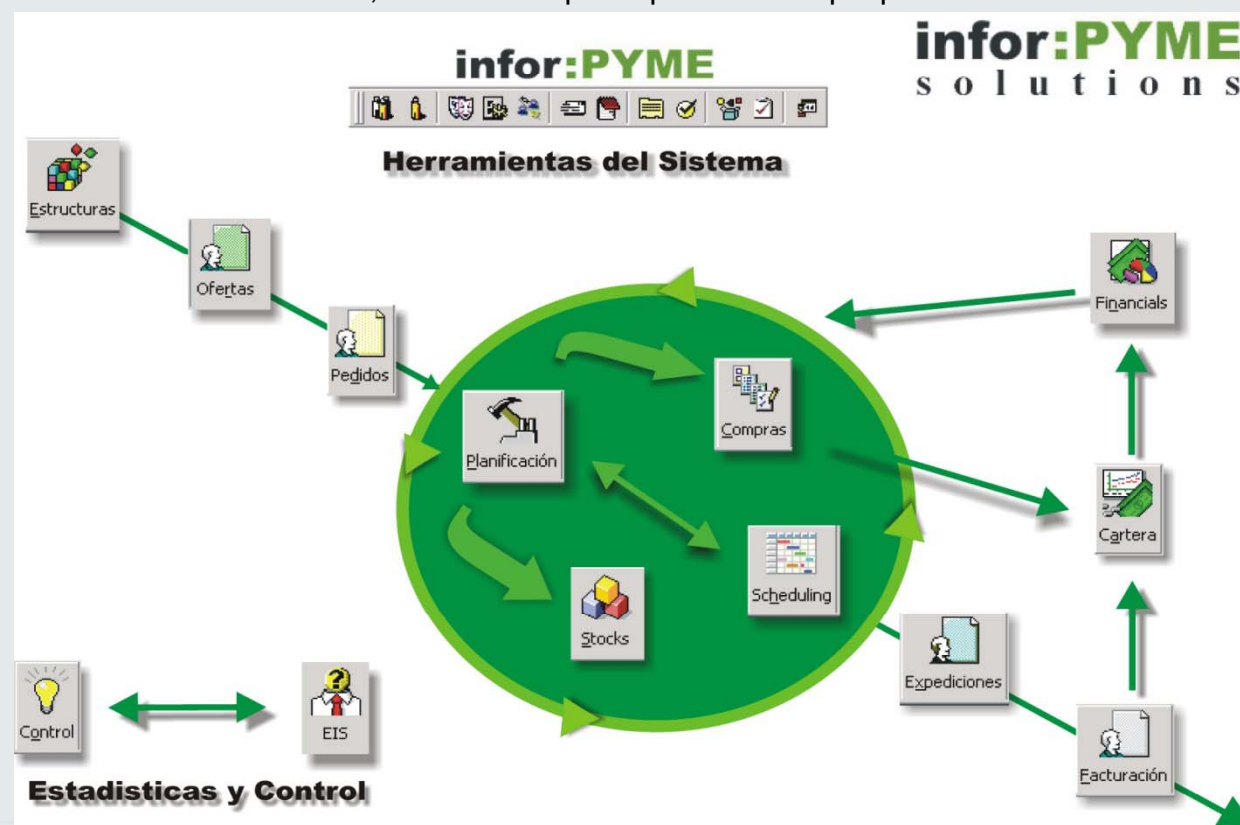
infor:PYME

infor:PYME
solutions

Herramientas del Sistema

Estructuras

Ofertas

Pedidos

Planificación

Compras

Financials

Cartera

Scheduling

Stocks

Expediciones

Facturación

Control

EIS

Estadisticas y Control